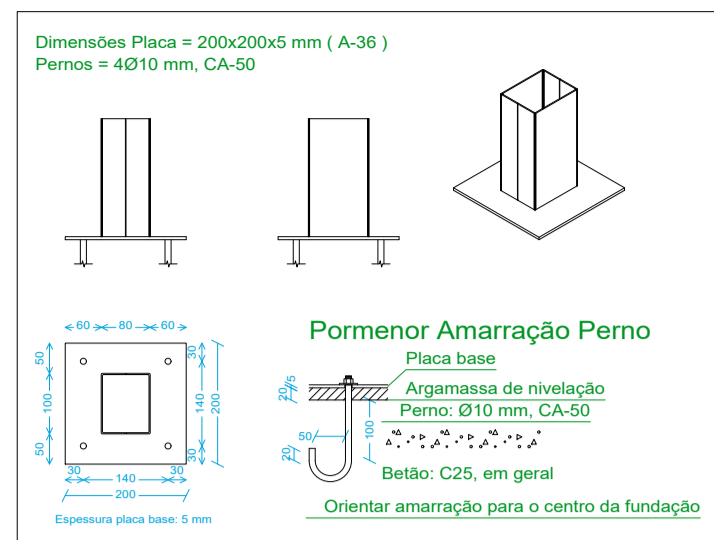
Dimensões Placa = 200x200x5 mm ( A-36 )
Pernos = 4Ø10 mm, CA-50

60 80 60
50
100
50
30 140 30
200
30
140
30
200

Espessura placa base: 5 mm

Pormenor Amarração Perno

Placa base
20 5
Argamassa de nivelação
Perno: Ø10 mm, CA-50
50
100
20
Betão: C25, em geral
Orientar amarração para o centro da fundação